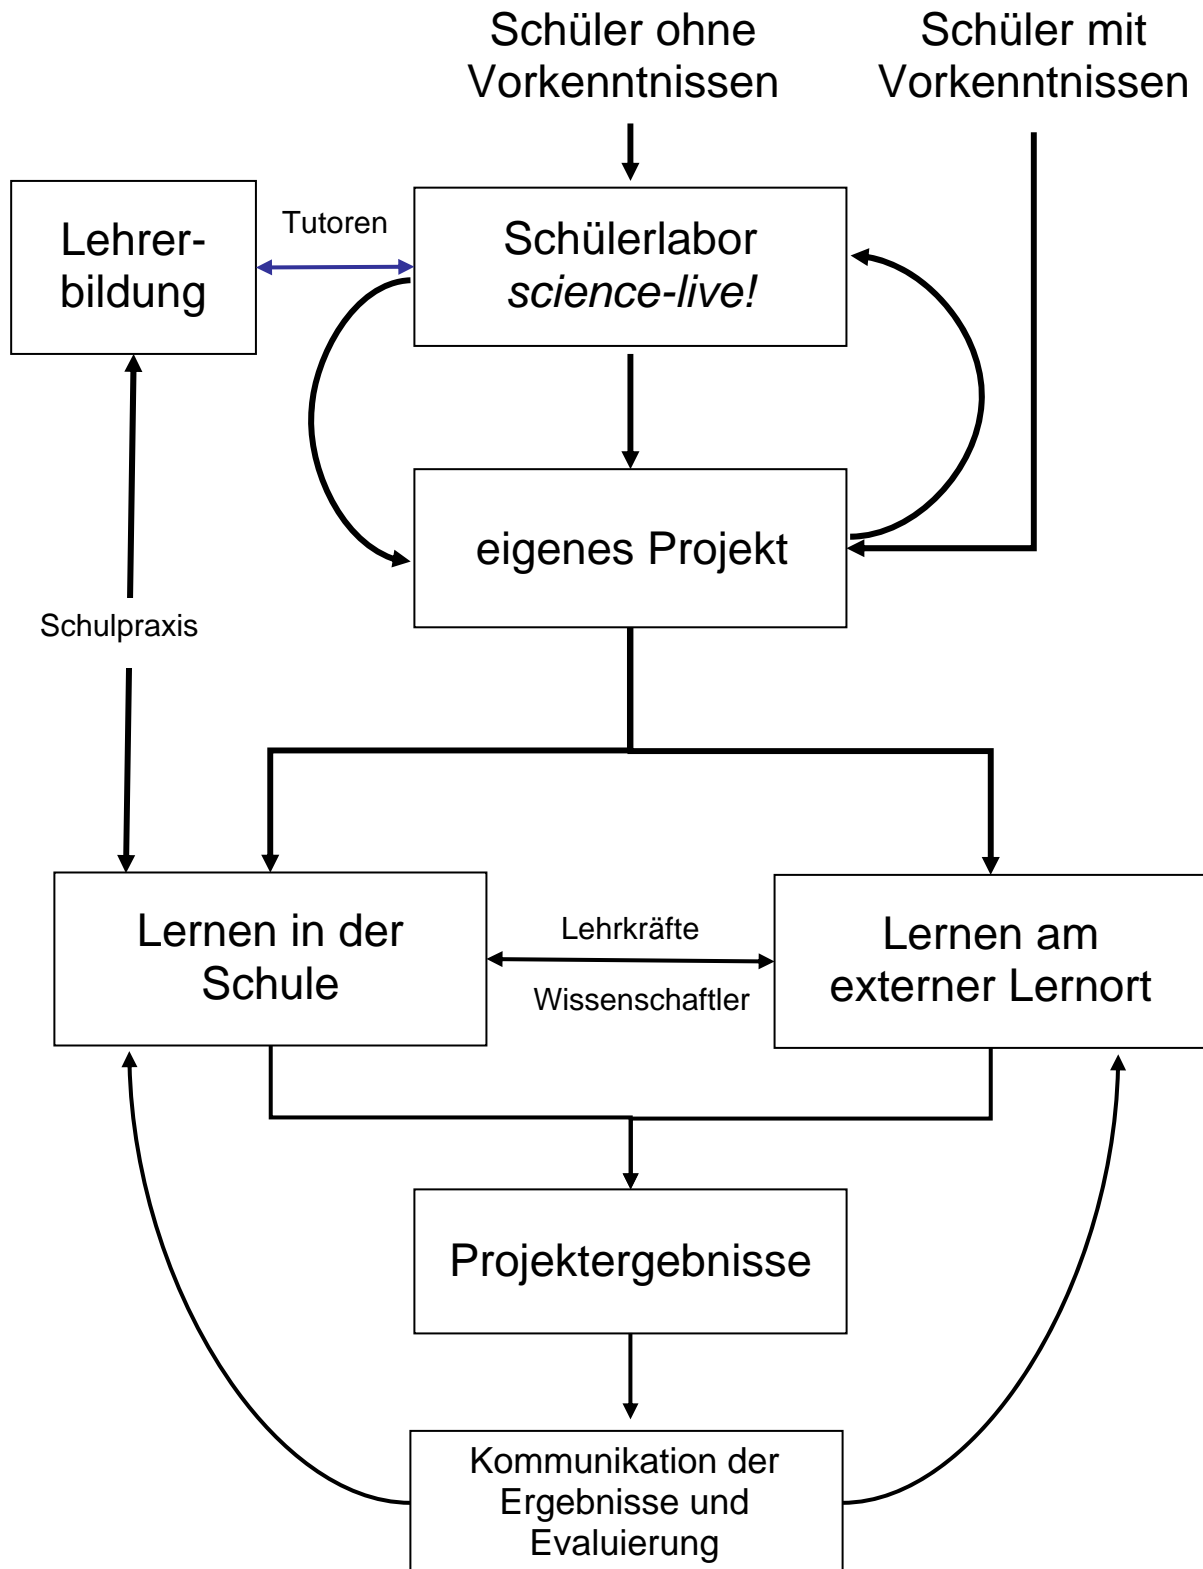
Schüler ohne Vorkenntnissen

Schüler mit Vorkenntnissen

Lehrerbildung

Tutoren

Schülerlabor *science-live!*

eigenes Projekt

Schulpraxis

Lernen in der Schule

Lehrkräfte

Wissenschaftler

Lernen am externer Lernort

Projektergebnisse

Kommunikation der Ergebnisse und Evaluierung